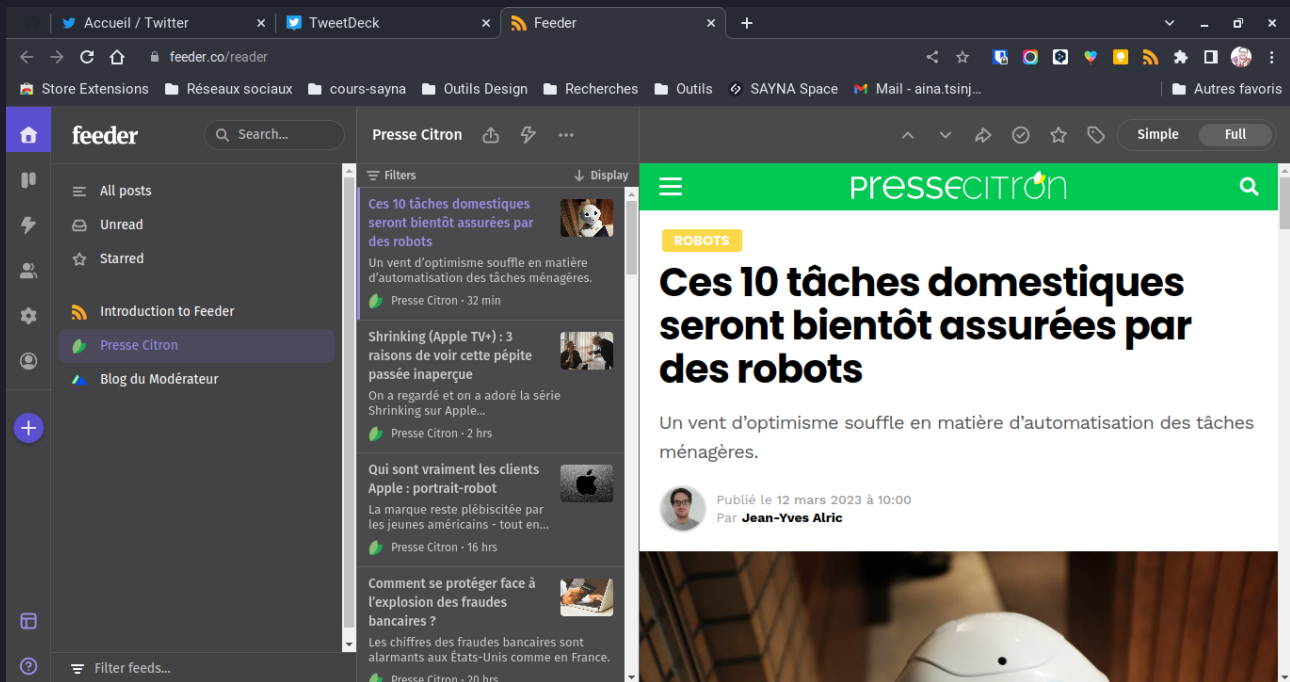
Accueil / Twitter
TweetDeck
Feeder
feeder.co/reader
Store Extensions
Réseaux sociaux
cours-sayna
Outils Design
Recherches
Outils
SAYNA Space
Mail - aina.tsinj...
Autres favoris

feeder
Search...
All posts
Unread
Starred
Introduction to Feeder
Presse Citron
Blog du Modérateur
Filter feeds...

Presse Citron
Filters
Display

Ces 10 tâches domestiques seront bientôt assurées par des robots
Un vent d'optimisme souffle en matière d'automatisation des tâches ménagères.
Presse Citron • 32 min

Shrinking (Apple TV+) : 3 raisons de voir cette pépite passée inaperçue
On a regardé et on a adoré la série Shrinking sur Apple...
Presse Citron • 2 hrs

Qui sont vraiment les clients Apple : portrait-robot
La marque reste plébiscitée par les jeunes américains - tout en...
Presse Citron • 16 hrs

Comment se protéger face à l'explosion des fraudes bancaires ?
Les chiffres des fraudes bancaires sont alarmants aux États-Unis comme en France.
Presse Citron • 20 hrs

Simple
Full

PRESSECITRON
ROBOTS
Ces 10 tâches domestiques seront bientôt assurées par des robots
Un vent d'optimisme souffle en matière d'automatisation des tâches ménagères.
Publié le 12 mars 2023 à 10:00
Par Jean-Yves Alric